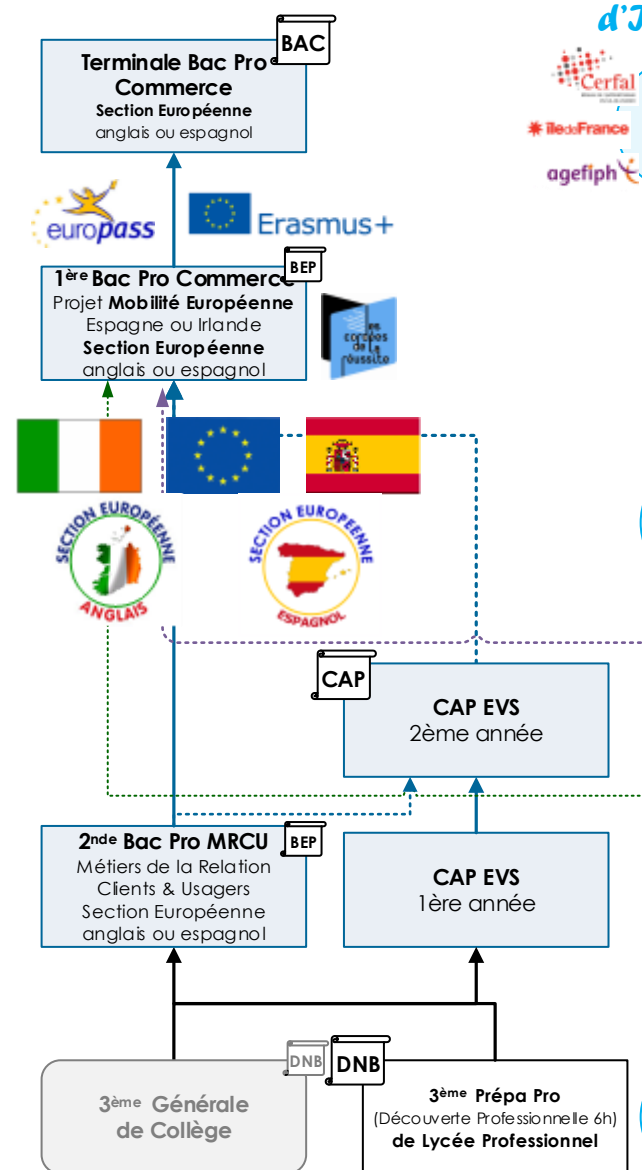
d'I

BAC

Terminale Bac Pro Commerce
Section Européenne
anglais ou espagnol

Cerfal

îledeFrance

agefiph

europass

Erasmus+

BEP

1ère Bac Pro Commerce
Projet Mobilité Européenne
Espagne ou Irlande
Section Européenne
anglais ou espagnol

les cordées de la réussite

SECTION EUROPÉENNE
ANGLAIS

SECTION EUROPÉENNE
ESPAGNOL

CAP

CAP EVS
2ème année

2nde Bac Pro MRCU

BEP

Métiers de la Relation Clients & Usagers
Section Européenne
anglais ou espagnol

CAP EVS
1ère année

DNB

DNB

3ème Générale de Collège

3ème Prépa Pro
(Découverte Professionnelle 6h)
de Lycée Professionnel